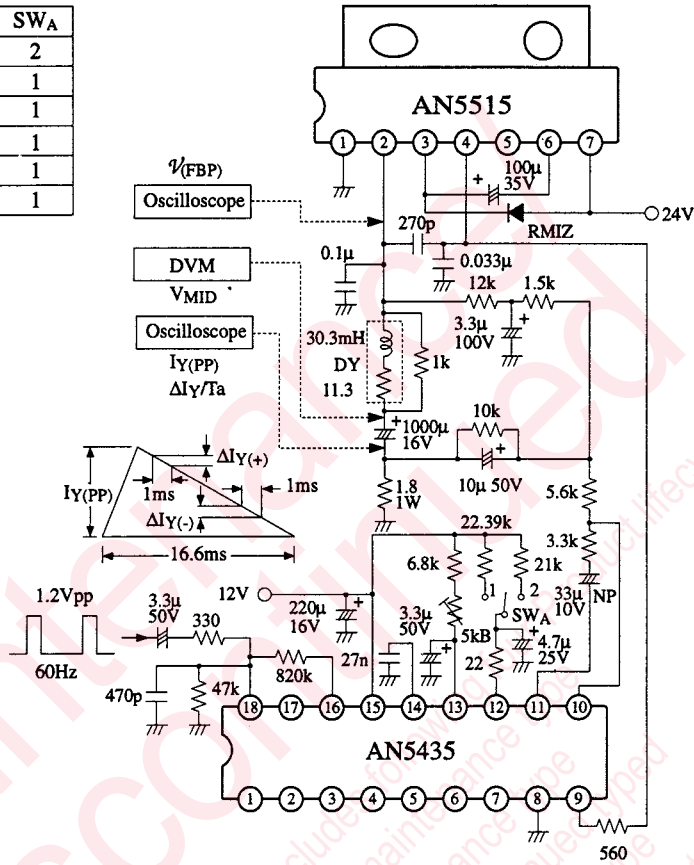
| SW$_A$ |
|---|
| 2 |
| 1 |
| 1 |
| 1 |
| 1 |
| 1 |

AN5515

1 2 3 4 5 6 7

$V_{(FBP)}$

Oscilloscope

100µ 35V

24V

270p

RMIZ

DVM

V$_{MID}$

0.1µ

0.033µ

12k 1.5k

Oscilloscope

I$_{Y(PP)}$

ΔI$_Y$/Ta

3.3µ 100V

30.3mH

DY

11.3

1k

1000µ 16V

10k

ΔI$_{Y(+)}$

I$_{Y(PP)}$

1ms

1ms

10µ 50V

ΔI$_{Y(-)}$

1.8 1W

5.6k

16.6ms

22.39k

3.3k

6.8k

21k

1.2Vpp

12V

1 2

33µ 10V

NP

220µ 16V

3.3µ 50V

SW$_A$

3.3µ 50V

330

5kB

4.7µ 25V

60Hz

27n

22

820k

470p

47k

18 17 16 15 14 13 12 11 10

AN5435

1 2 3 4 5 6 7 8 9

560